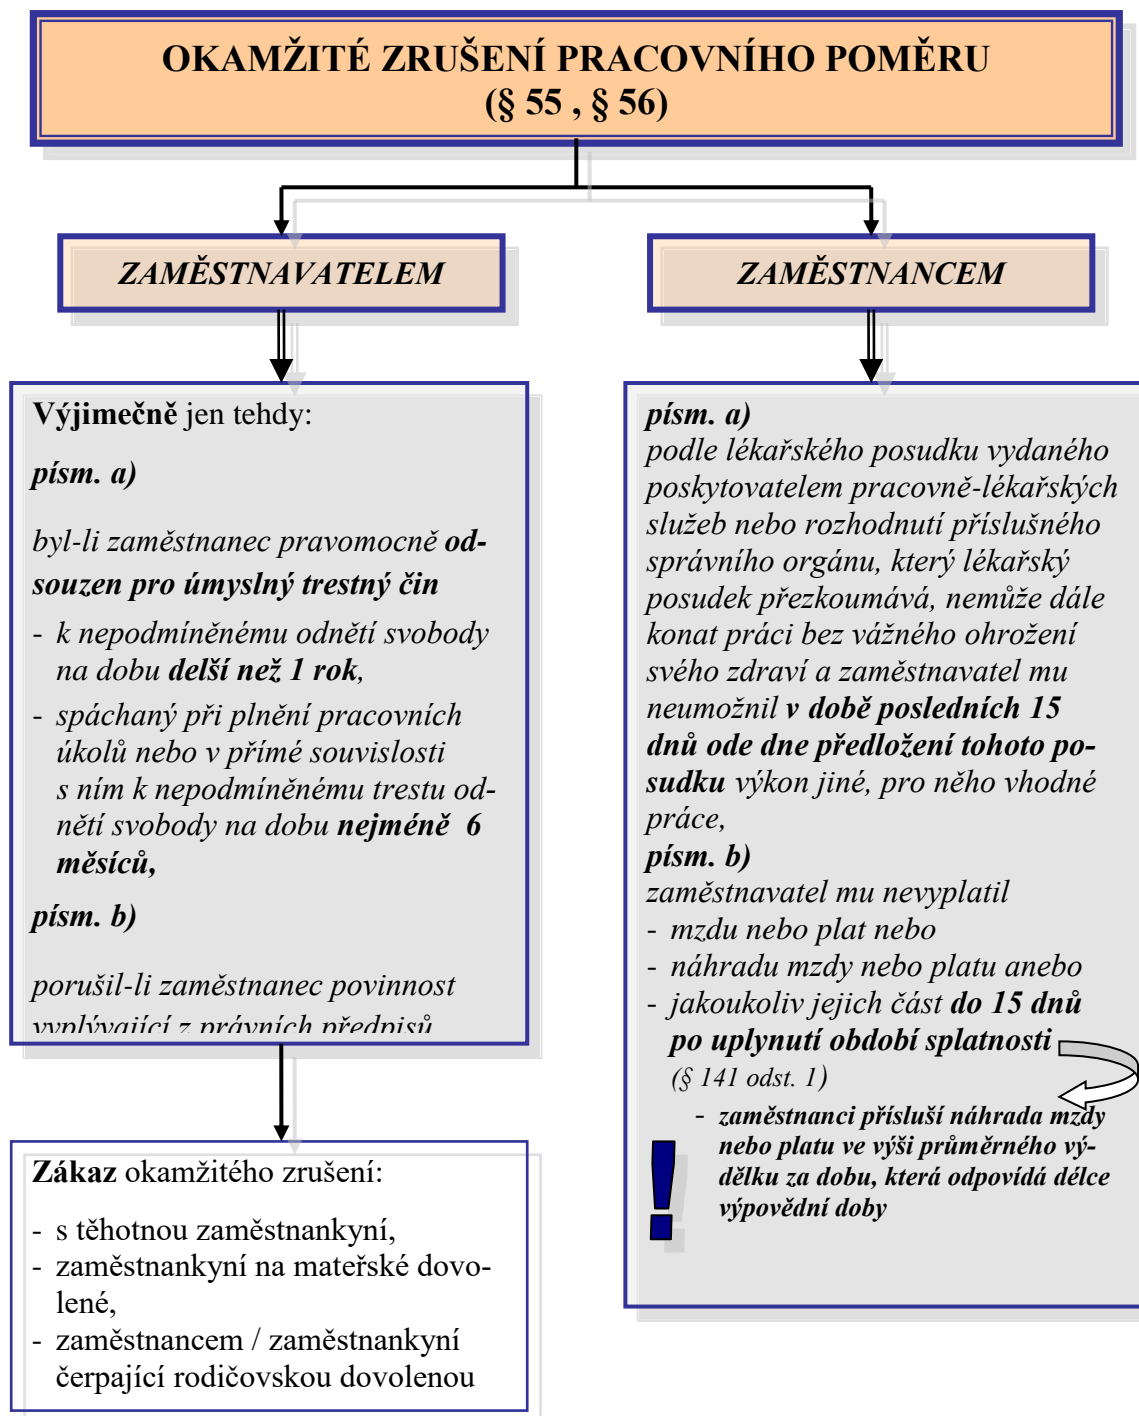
OKAMŽITÉ ZRUŠENÍ PRACOVNÍHO POMĚRU
(§ 55 , § 56)

ZAMĚSTNAVATELEM

ZAMĚSTNANCEM

Výjimečně jen tehdy:

písm. a)

byl-li zaměstnanec pravomocně odsouzen pro úmyslný trestný čin

- k nepodmíněnému odnětí svobody na dobu delší než 1 rok,
- spáchaný při plnění pracovních úkolů nebo v přímé souvislosti s ním k nepodmíněnému trestu odnětí svobody na dobu nejméně 6 měsíců,

písm. b)

porušil-li zaměstnanec povinnost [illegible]

písm. a)
podle lékařského posudku vydaného poskytovatelem pracovně-lékařských služeb nebo rozhodnutí příslušného správního orgánu, který lékařský posudek přezkoumává, nemůže dále konat práci bez vážného ohrožení svého zdraví a zaměstnavatel mu neumožnil v době posledních 15 dnů ode dne předložení tohoto posudku výkon jiné, pro něho vhodné práce,
písm. b)
zaměstnavatel mu nevyplatil
- mzdu nebo plat nebo
- náhradu mzdy nebo platu anebo
- jakoukoliv jejich část do 15 dnů po uplynutí období splatnosti
(§ 141 odst. 1)

- zaměstnanci přísluší náhrada mzdy nebo platu ve výši průměrného výdělku za dobu, která odpovídá délce výpovědní doby

!

Zákaz okamžitého zrušení:

- s těhotnou zaměstnankyní,
- zaměstnankyní na mateřské dovolené,
- zaměstnancem / zaměstnankyní čerpající rodičovskou dovolenou